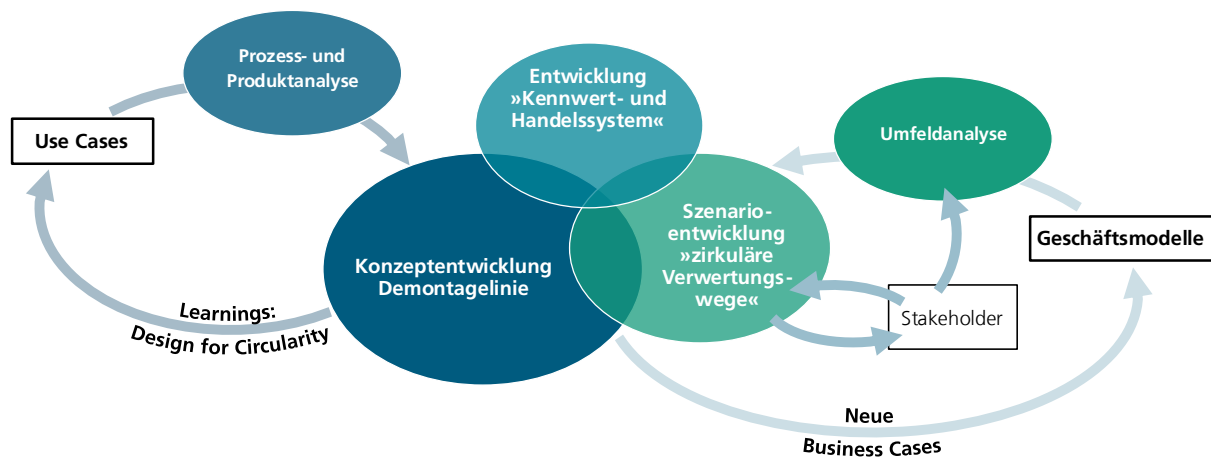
Prozess- und Produktanalyse

Use Cases

Entwicklung »Kennwert- und Handelssystem«

Umfeldanalyse

Geschäftsmodelle

Konzeptentwicklung Demontagelinie

Szenarioentwicklung »zirkuläre Verwertungswege«

Stakeholder

Learnings: Design for Circularity

Neue Business Cases